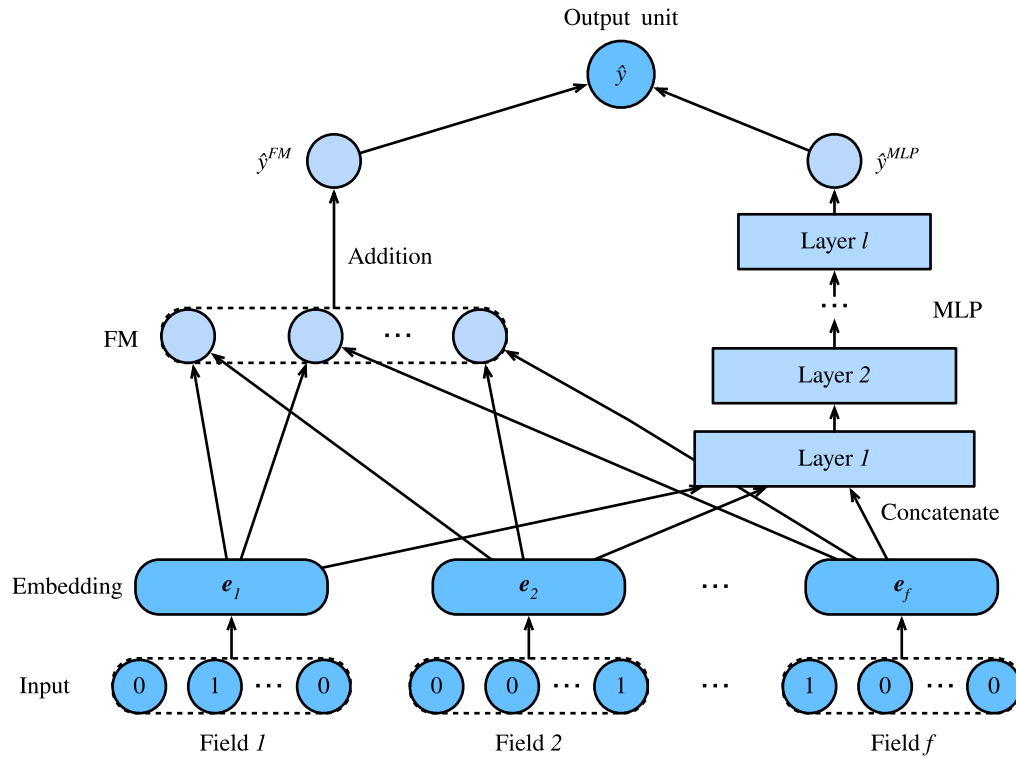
Output unit

$\hat{y}$

$\hat{y}^{FM}$

$\hat{y}^{MLP}$

Addition

Layer $l$

...

MLP

FM

...

Layer 2

Layer 1

Concatenate

Embedding

$e_1$

$e_2$

...

$e_f$

Input

0 1 ... 0

0 0 ... 1

...

1 0 ... 0

Field 1

Field 2

Field $f$